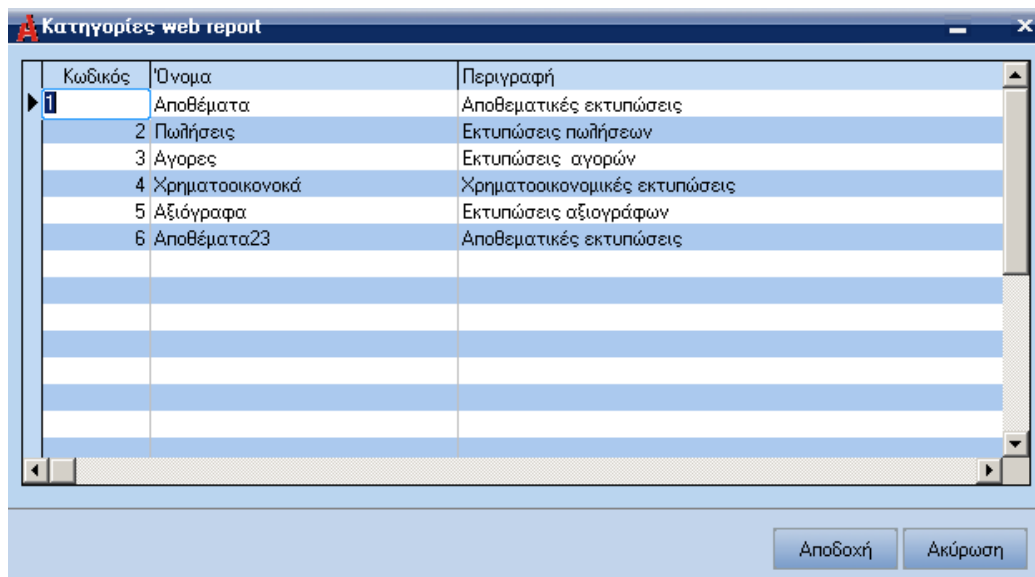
Κατηγορίες web report

| Κωδικός | Όνομα | Περιγραφή |
|---|---|---|
| 1 | Αποθέματα | Αποθεματικές εκτυπώσεις |
| 2 | Πωλήσεις | Εκτυπώσεις πωλήσεων |
| 3 | Αγορες | Εκτυπώσεις αγορών |
| 4 | Χρηματοοικονοκά | Χρηματοοικονομικές εκτυπώσεις |
| 5 | Αξιόγραφα | Εκτυπώσεις αξιογράφων |
| 6 | Αποθέματα23 | Αποθεματικές εκτυπώσεις |

Αποδοχή Ακύρωση